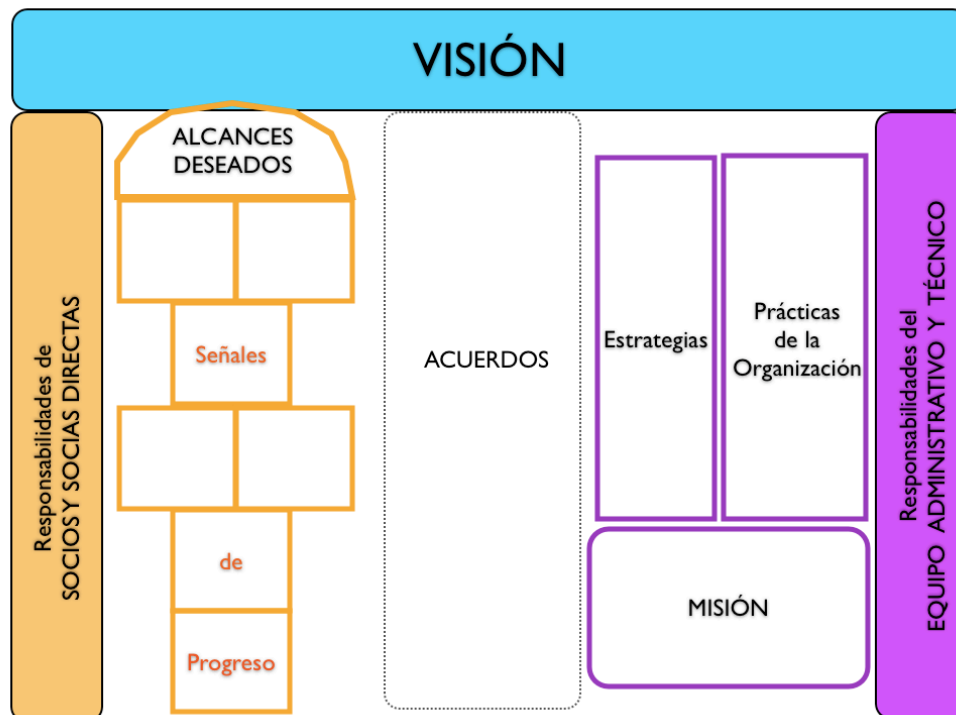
VISIÓN

Responsabilidades de
SOCIOSY SOCIAS DIRECTAS

ALCANCES DESEADOS

Señales

de

Progreso

ACUERDOS

Estrategias

Prácticas de la Organización

MISIÓN

Responsabilidades del
EQUIPO ADMINISTRATIVO Y TÉCNICO